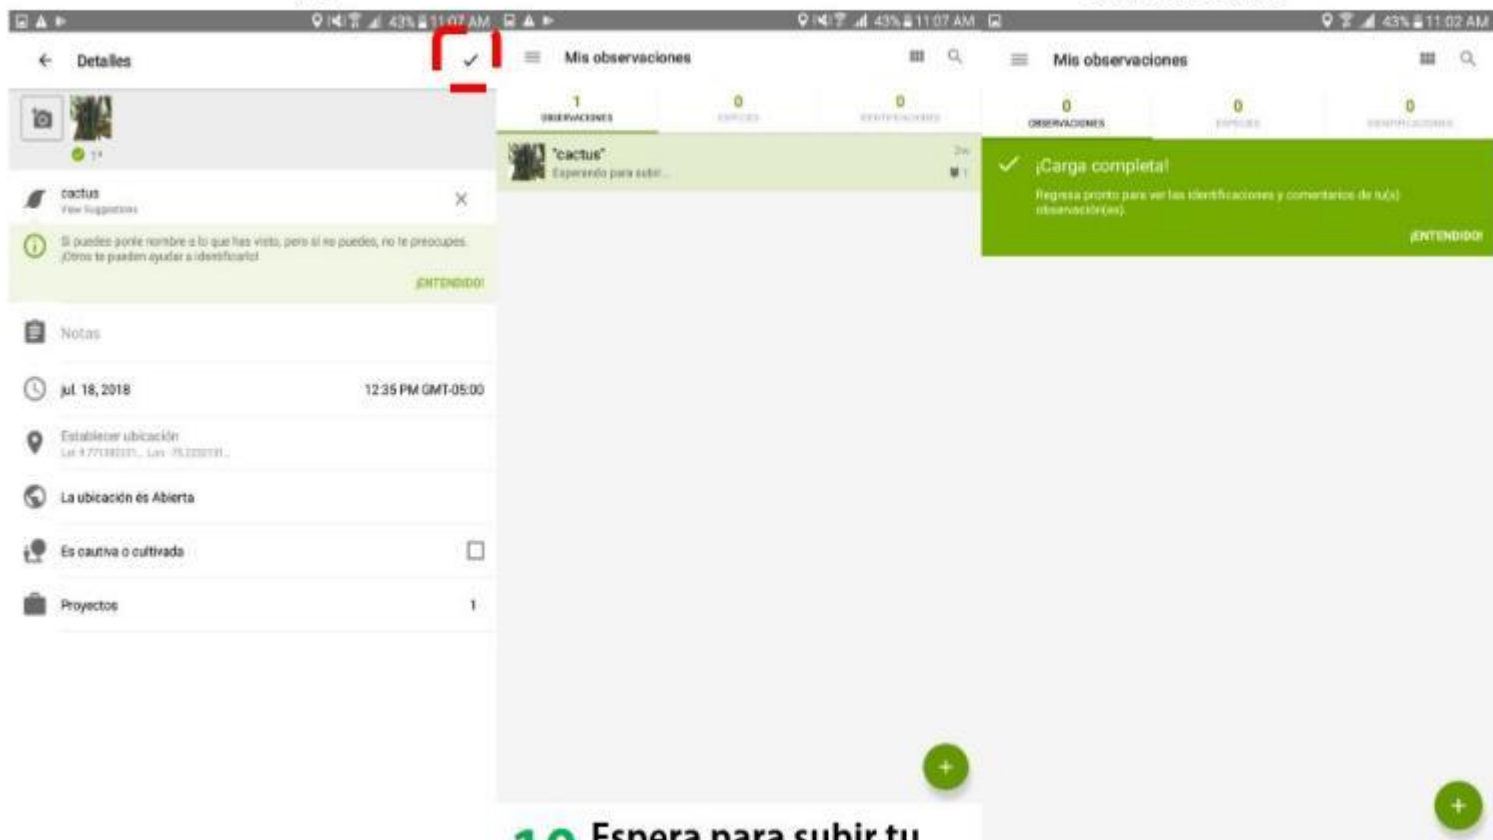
43% 11:07 AM

Detalles

1ª

cactus
View Suggestions

Si puedes ponle nombre a lo que has visto, pero si no puedes, no te preocupes. ¡Otros te pueden ayudar a identificarlo!

¡ENTENDIDO!

Notas

jul. 18, 2018 12:35 PM GMT-05:00

Establecer ubicación
Lat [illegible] Lon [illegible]

La ubicación es Abierta

Es cautiva o cultivada

Proyectos 1

43% 11:07 AM

Mis observaciones

1
OBSERVACIONES

0
ESPECIES

0
IDENTIFICACIONES

"cactus"
Esperando para subir...

1

43% 11:02 AM

Mis observaciones

0
OBSERVACIONES

0
ESPECIES

0
IDENTIFICACIONES

¡Carga completa!

Regresa pronto para ver las identificaciones y comentarios de tu(s) observación(es).

¡ENTENDIDO!

10 Espera para subir tu